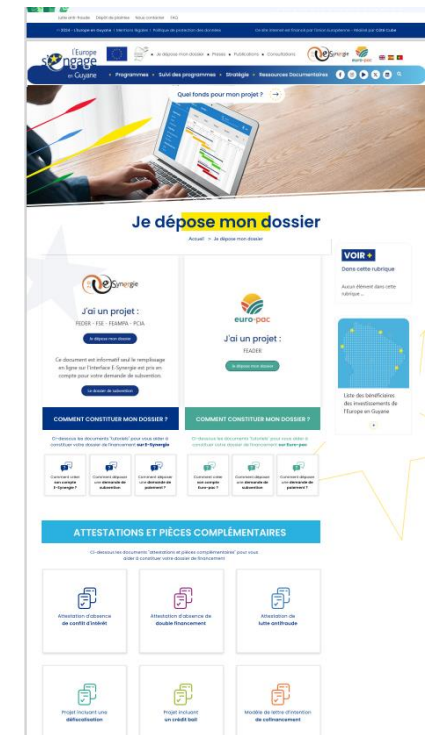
Liste anti-fraude   Dépôt de plaintes   Nous contacter   FAQ

Je dépose mon dossier   Presse   Publications   Consultations

L'Europe s'engage en Guyane

Programmes   Suivi des programmes   Stratégie   Ressources Documentaires

Quel fonds pour mon projet ?

Je dépose mon dossier

Accueil > Je dépose mon dossier

e-Synergie

J'ai un projet :

FEDER - FSE - FEAMPA - PCIA

Je dépose mon dossier

Ce document est informatif seul le remplissage en ligne sur l'interface E-Synergie est pris en compte pour votre demande de subvention.

Le dossier de subvention

COMMENT CONSTITUER MON DOSSIER ?

Ci-dessous les documents "tutoriels" pour vous aider à constituer votre dossier de financement sur E-Synergie

Comment créer son compte E-Synergie ?

Comment déposer une demande de subvention

Comment déposer une demande de paiement ?

euro-pac

J'ai un projet :

FEADER

Je dépose mon dossier

COMMENT CONSTITUER MON DOSSIER ?

Ci-dessous les documents "tutoriels" pour vous aider à constituer votre dossier de financement sur Euro-pac

Comment créer son compte Euro-pac

Comment déposer une demande de subvention

Comment déposer une demande de paiement ?

VOIR +

Dans cette rubrique

Aucun élément dans cette rubrique

Liste des bénéficiaires des investissements de l'Europe en Guyane

ATTESTATIONS ET PIÈCES COMPLÉMENTAIRES

Ci-dessous les documents "attestations et pièces complémentaires" pour vous aider à constituer votre dossier de financement

Attestation d'absence de conflit d'intérêt

Attestation d'absence de double financement

Attestation de lutte antifraude

Projet incluant une délocalisation

Projet incluant un crédit bail

Modèle de lettre d'intention de cofinancement